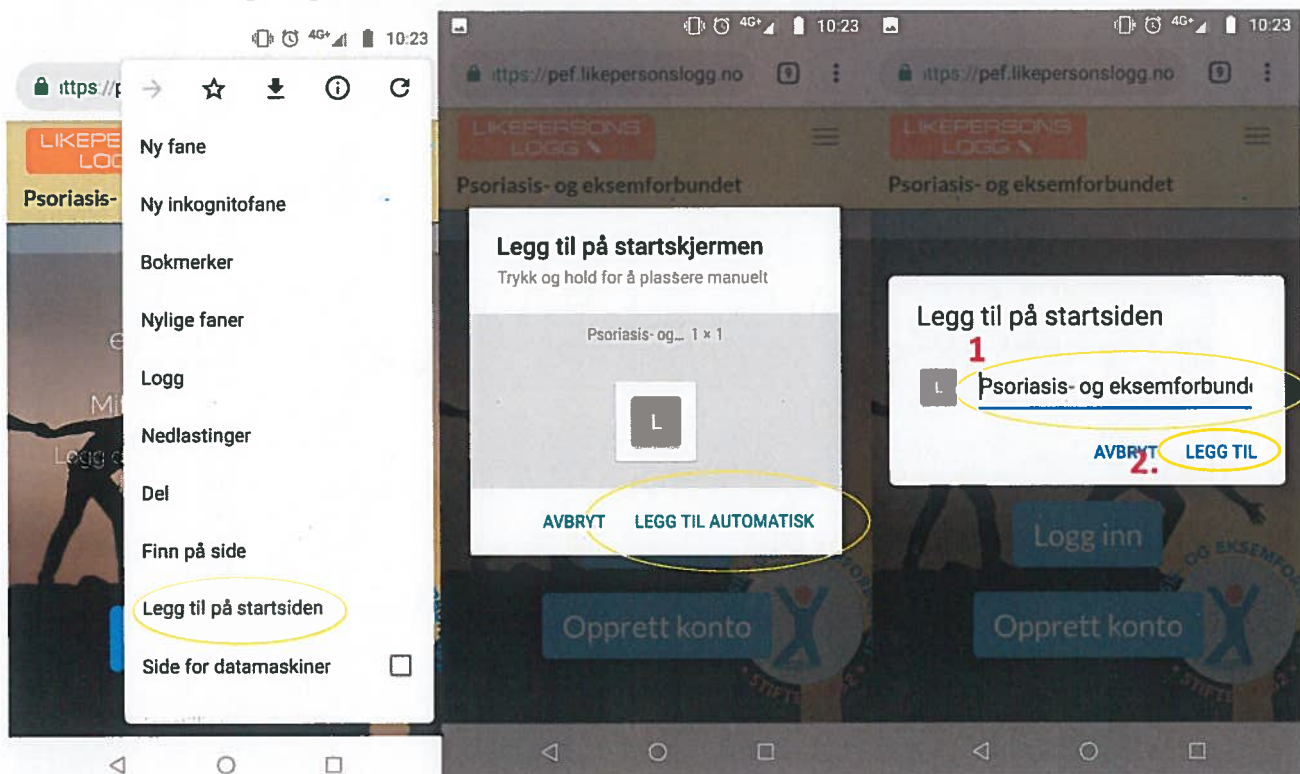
4G+ 10:23

ıttps://p

LIKEPE LOG

Psoriasis-

Ny fane

Ny inkognitofane

Bokmerker

Nylige faner

Logg

Nedlastinger

Del

Finn på side

Legg til på startsiden

Side for datamaskiner

4G+ 10:23

ıttps://pef.likepersonslogg.no

LIKEPERSONS LOGG

Psoriasis- og eksemforbundet

Legg til på startskjermen

Trykk og hold for å plassere manuelt

Psoriasis- og... 1 × 1

L

AVBRYT

LEGG TIL AUTOMATISK

Opprett konto

4G+ 10:23

ıttps://pef.likepersonslogg.no

LIKEPERSONS LOGG

Psoriasis- og eksemforbundet

Legg til på startsiden

1

L

Psoriasis- og eksemforbund

AVBRYT

2.

LEGG TIL

Logg inn

Opprett konto